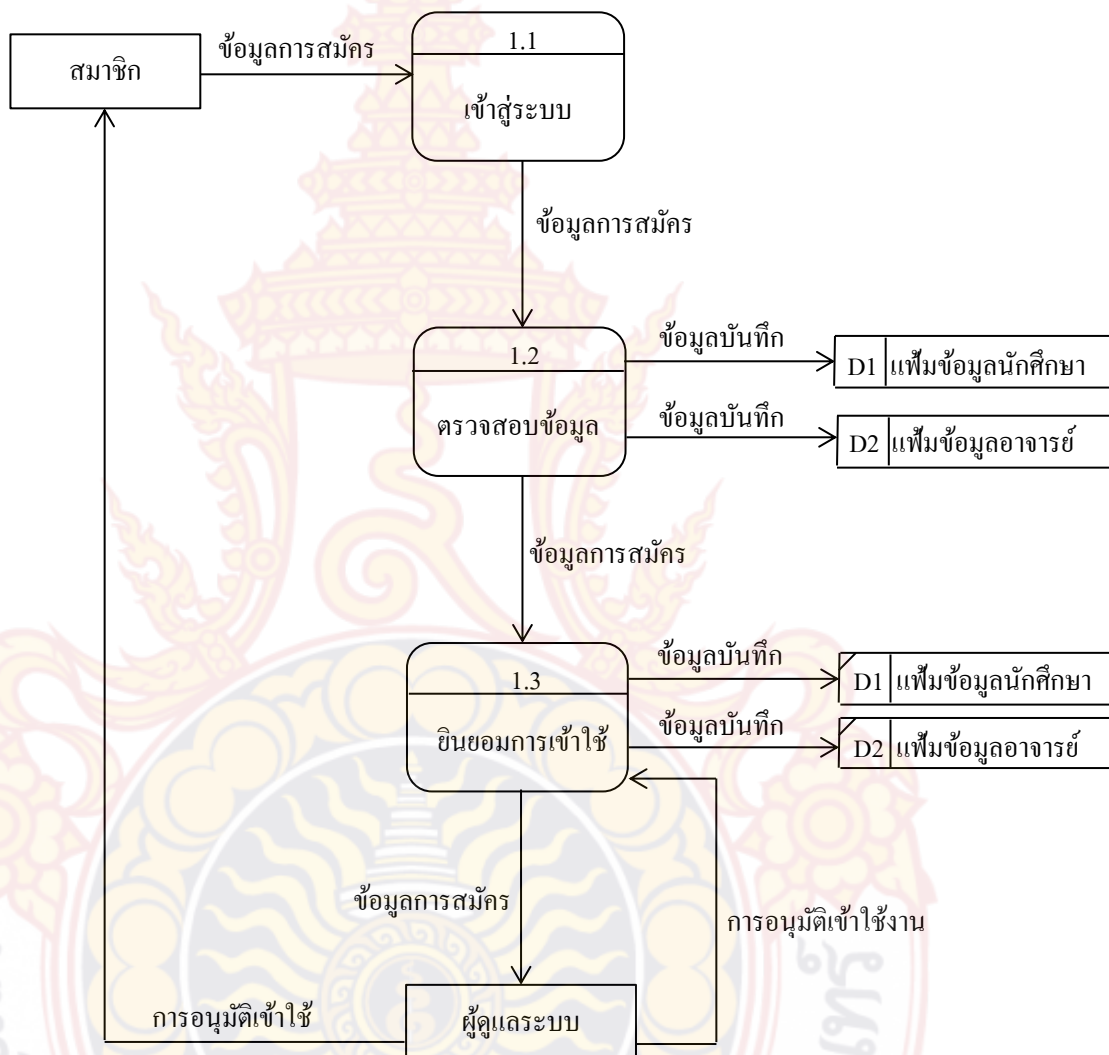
สมาชิก

ข้อมูลการสมัคร

1.1

เข้าสู่ระบบ

ข้อมูลการสมัคร

1.2

ตรวจสอบข้อมูล

ข้อมูลบันทึก

D1 แฟ้มข้อมูลนักศึกษา

ข้อมูลบันทึก

D2 แฟ้มข้อมูลอาจารย์

ข้อมูลการสมัคร

1.3

ยินยอมการเข้าใช้

ข้อมูลบันทึก

D1 แฟ้มข้อมูลนักศึกษา

ข้อมูลบันทึก

D2 แฟ้มข้อมูลอาจารย์

ข้อมูลการสมัคร

การอนุมัติเข้าใช้งาน

การอนุมัติเข้าใช้

ผู้ดูแลระบบ